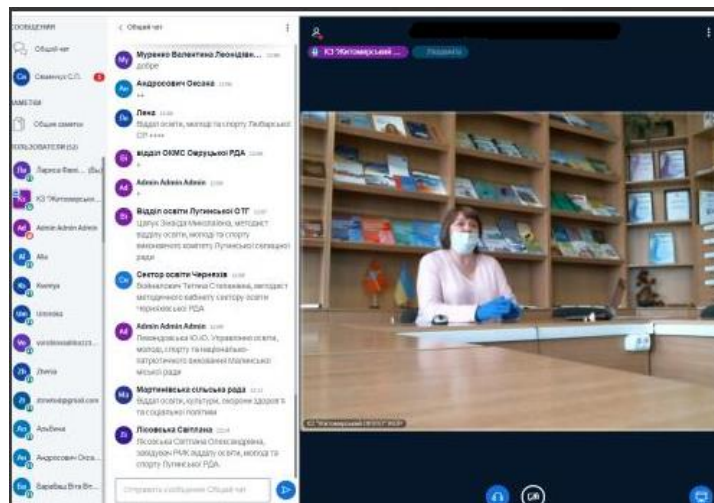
ООБЩЕНИЯ
Общий чат
Семенюк С.П.
АМЕТКИ
Общие заметки
ОЛЬЗОВАТЕЛИ (52)
Лариса Вікті... (Вы)
КЗ "Житомирськи...
Admin Admin Admin
Alla
Ksenya
Unnoka
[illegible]
Diana
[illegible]@gmail.com
Альбина
Андросович Окса...
Барабаш Віта Вл...

< Общий чат
Муренко Валентина Леонідівн...
добре
Андросович Оксана
++
Лена
Відділ освіти, молоді та спорту Любарської ОТГ ++++
відділ ОКМС Овруцької РДА
+
Admin Admin Admin
Відділ освіти Лугинської ОТГ
Цапук Зінаїда Миколаївна, методист відділу освіти, молоді та спорту виконавчого комітету Лугинської селищної ради
Сектор освіти Черняхів
Бойналович Тетяна Степанівна, методист методичного кабінету сектору освіти Черняхівської РДА
Admin Admin Admin
Левандовська Ю.Ю. Управління освіти, молоді, спорту та національно-патріотичного виховання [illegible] міської ради
Мартинівська сільська рада
Відділ освіти, культури, охорони здоров'я та соціальної політики
Лісовська Світлана
Лісовська Світлана Олександрівна, завідувач РМК відділу освіти, молоді та спорту Лугинської РДА.
Отправить сообщение Общий чат

КЗ "Житомирський ...
Выделить
КЗ "Житомирський ОІППО" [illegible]